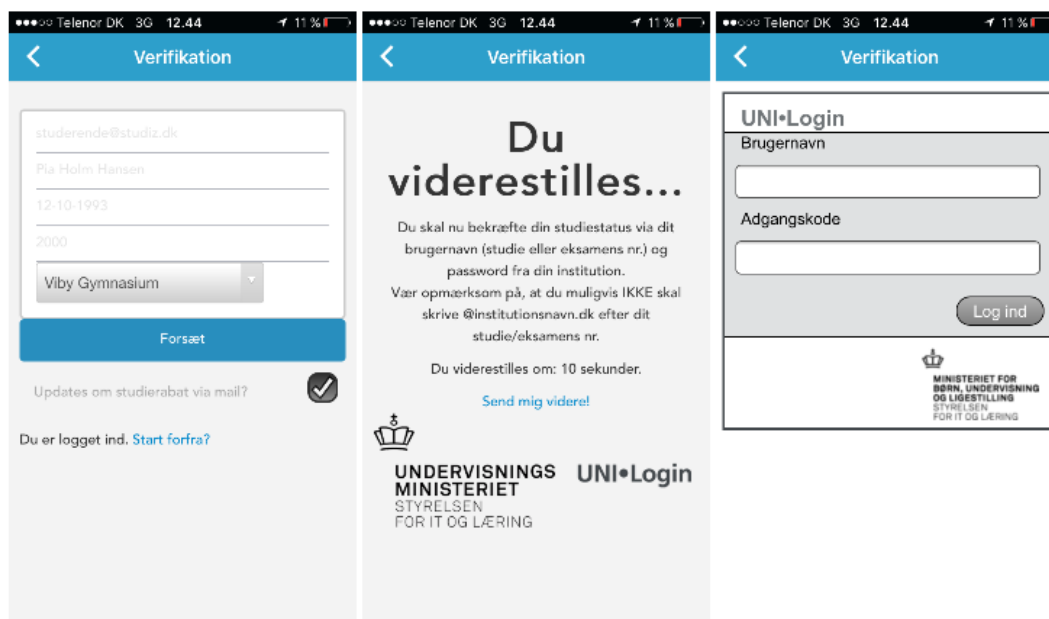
●●●○○ Telenor DK 3G 12.44 11 %

Verifikation

studerende@studiz.dk

Pia Holm Hansen

12-10-1993

2000

Viby Gymnasium

Forsæt

Updates om studierabat via mail?

Du er logget ind. Start forfra?

●●●○○ Telenor DK 3G 12.44 11 %

Verifikation

Du viderestilles...

Du skal nu bekræfte din studiestatus via dit brugernavn (studie eller eksamens nr.) og password fra din institution. Vær opmærksom på, at du muligvis IKKE skal skrive @institutionsnavn.dk efter dit studie/eksamens nr.

Du viderestilles om: 10 sekunder.

Send mig videre!

UNDERVISNINGS MINISTERIET STYRELSEN FOR IT OG LÆRING

UNI•Login

●●●○○ Telenor DK 3G 12.44 11 %

Verifikation

UNI•Login

Brugernavn

Adgangskode

Log ind

MINISTERIET FOR BØRN, UNDERVISNING OG LIGESTILLING STYRELSEN FOR IT OG LÆRING